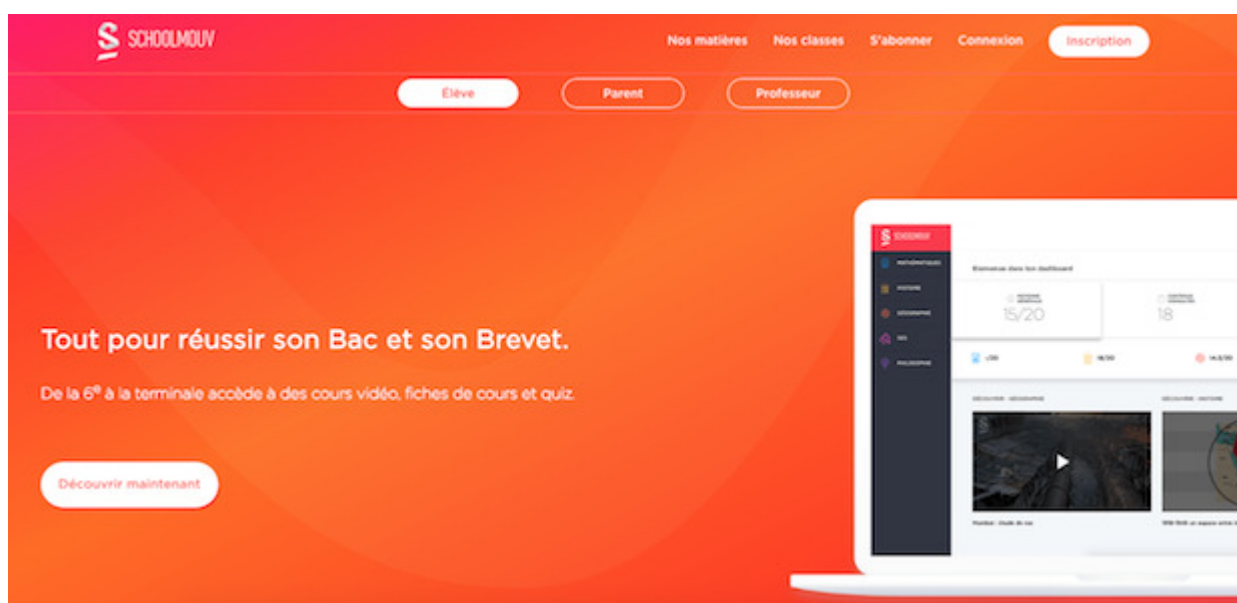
SCHOOLMOUV

Nos matières Nos classes S'abonner Connexion Inscription

Élève Parent Professeur

Tout pour réussir son Bac et son Brevet.

De la $6^e$ à la terminale accède à des cours vidéo, fiches de cours et quiz.

Découvrir maintenant

SCHOOLMOUV

MATHÉMATIQUES
HISTOIRE
GÉOGRAPHIE
SES
PHILOSOPHIE

Bienvenue dans ton dashboard

15/20

18

DÉCOUVRIR · GÉOGRAPHIE

DÉCOUVRIR · HISTOIRE

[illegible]

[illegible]